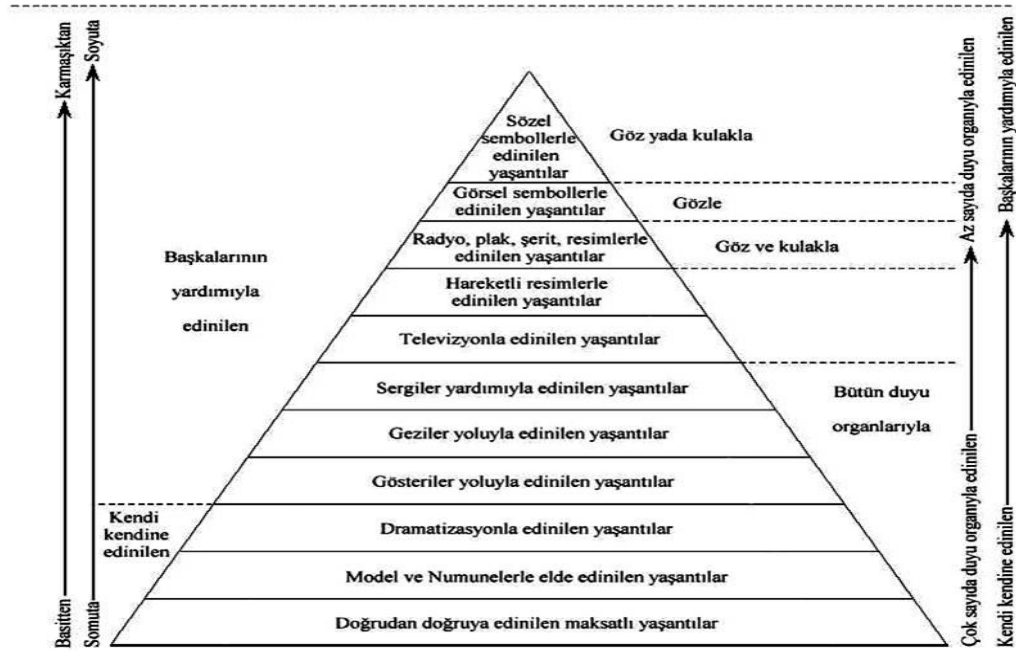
Karmaşıktan
Soyuta

Sözel sembollerle edinilen yaşantılar
Göz yada kulakla
Görsel sembollerle edinilen yaşantılar
Gözle
Radyo, plak, şerit, resimlerle edinilen yaşantılar
Göz ve kulakla
Hareketli resimlerle edinilen yaşantılar
Televizyonla edinilen yaşantılar
Sergiler yardımıyla edinilen yaşantılar
Geziler yoluyla edinilen yaşantılar
Gösteriler yoluyla edinilen yaşantılar
Dramatizasyonla edinilen yaşantılar
Model ve Numunelerle elde edinilen yaşantılar
Doğrudan doğruya edinilen maksatlı yaşantılar

Başkalarının yardımıyla edinilen

Kendi kendine edinilen

Bütün duyu organlarıyla

Basitten
Somuta

Az sayıda duyu organıyla edinilen
Çok sayıda duyu organıyla edinilen
Başkalarının yardımıyla edinilen
Kendi kendine edinilen